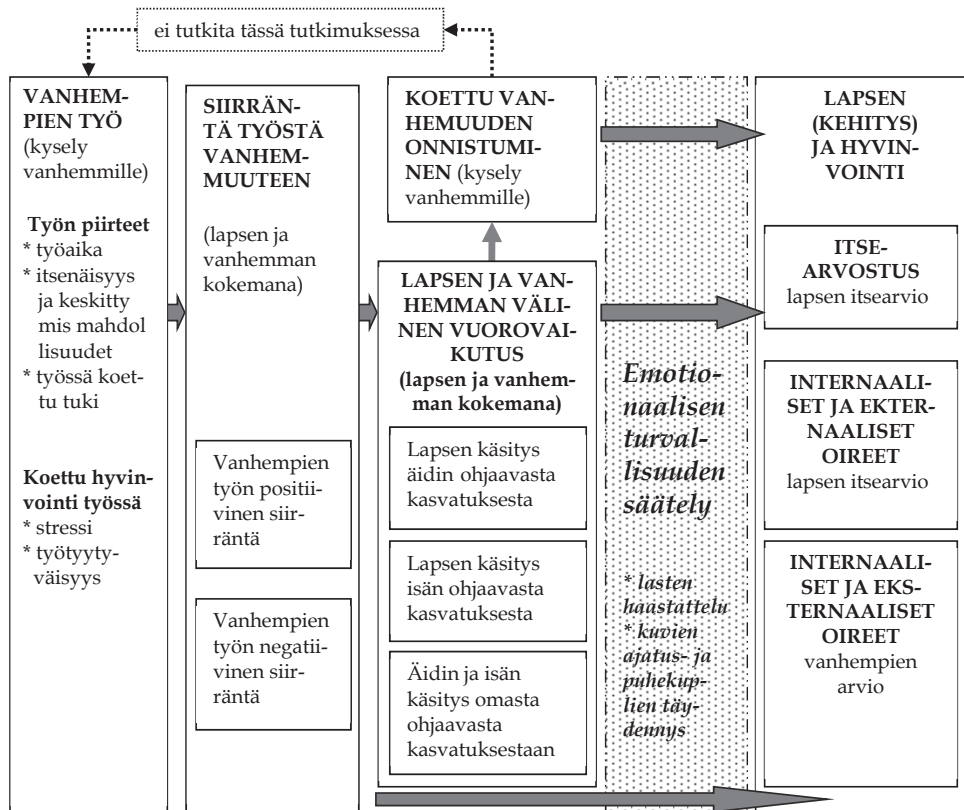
ei tutkita tässä tutkimuksessa

VANHEMPIEN TYÖ (kysely vanhemmille)

Työn piirteet
* työaika
* itsenäisyys ja keskittymis mahdollisuudet
* työssä koettu tuki

Koettu hyvinvointi työssä
* stressi
* työtyytyväisyys

SIIRRÄNTÄ TYÖSTÄ VANHEMMUUTEEN

(lapsen ja vanhemman kokemana)

Vanhempien työn positiivinen siirräntä

Vanhempien työn negatiivinen siirräntä

KOETTU VANHEMUUDEN ONNISTUMINEN (kysely vanhemmille)

LAPSEN JA VANHEMMAN VÄLINEN VUOROVAIKUTUS
(lapsen ja vanhemman kokemana)

Lapsen käsitys äidin ohjaavasta kasvatuksesta

Lapsen käsitys isän ohjaavasta kasvatuksesta

Äidin ja isän käsitys omasta ohjaavasta kasvatuksestaan

Emotionaalisen turvallisuuden säätely

* lasten haastattelu
* kuvien ajatus- ja puhekirplien täydennys

LAPSEN (KEHITYS) JA HYVINVOINTI

ITSEARVOSTUS
lapsen itsearvio

INTERNAALISET JA EKTERNAALISET OIREET
lapsen itsearvio

INTERNAALISET JA EKSTERNAALISET OIREET
vanhempien arvio